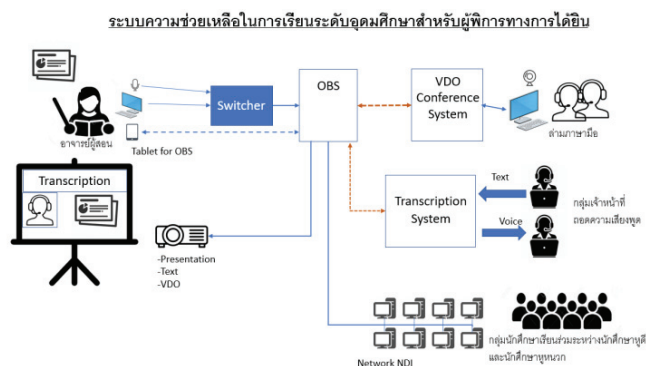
ระบบความช่วยเหลือในการเรียนระดับอุดมศึกษาสำหรับผู้พิการทางการได้ยิน

อาจารย์ผู้สอน

Switcher

OBS

VDO Conference System

ล่ามภาษามือ

Tablet for OBS

Transcription

Text

Transcription System

กลุ่มเจ้าหน้าที่ ถอดความเสียงพูด

Voice

-Presentation
-Text
-VDO

กลุ่มนักศึกษาเรียนร่วมระหว่างนักศึกษาหูดี และนักศึกษาหูหนวก

Network NDI